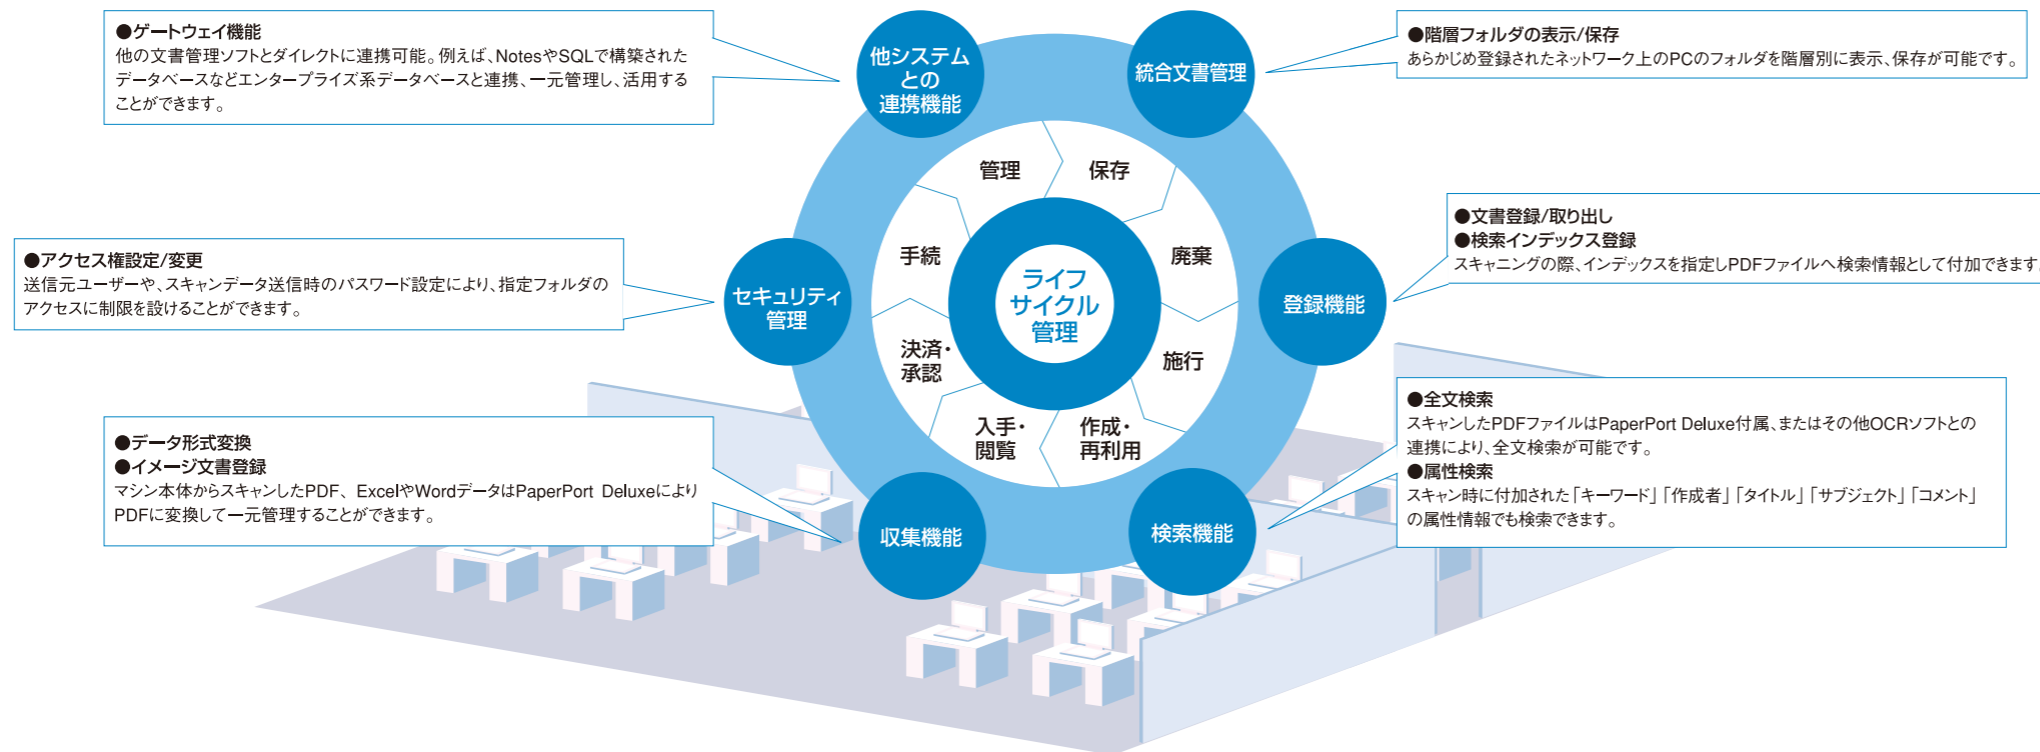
●ゲートウェイ機能
他の文書管理ソフトとダイレクトに連携可能。例えば、NotesやSQLで構築されたデータベースなどエンタープライズ系データベースと連携、一元管理し、活用することができます。

●階層フォルダの表示/保存
あらかじめ登録されたネットワーク上のPCのフォルダを階層別に表示、保存が可能です。

他システムとの連携機能

統合文書管理

●文書登録/取り出し
●検索インデックス登録
スキャニングの際、インデックスを指定しPDFファイルへ検索情報として付加できます。

●アクセス権設定/変更
送信元ユーザーや、スキャンデータ送信時のパスワード設定により、指定フォルダのアクセスに制限を設けることができます。

セキュリティ管理

管理

保存

手続

廃棄

ライフサイクル管理

決済・承認

施行

入手・閲覧

作成・再利用

登録機能

●全文検索
スキャンしたPDFファイルはPaperPort Deluxe付属、またはその他OCRソフトとの連携により、全文検索が可能です。
●属性検索
スキャン時に付加された「キーワード」「作成者」「タイトル」「サブジェクト」「コメント」の属性情報でも検索できます。

●データ形式変換
●イメージ文書登録
マシン本体からスキャンしたPDF、ExcelやWordデータはPaperPort Deluxeにより PDFに変換して一元管理することができます。

収集機能

検索機能